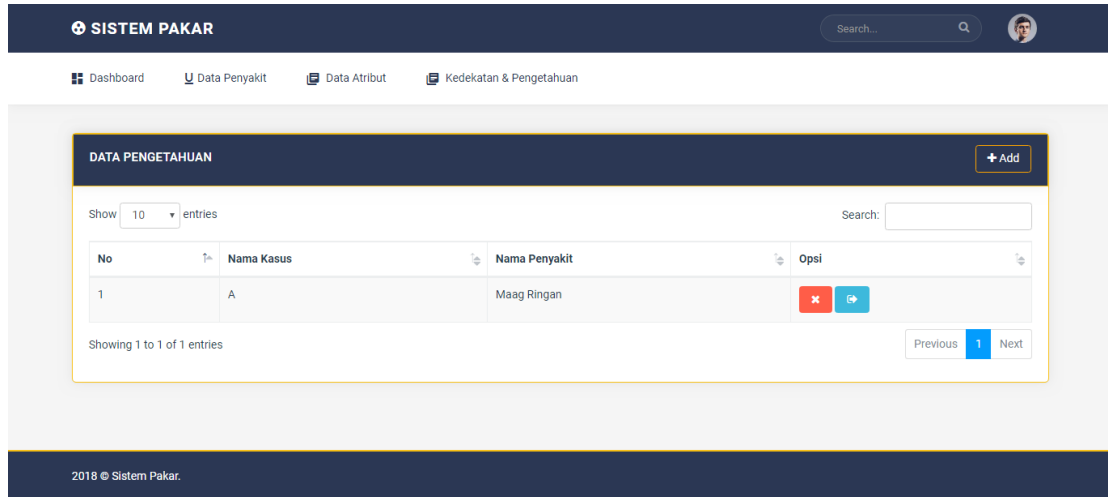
SISTEM PAKAR

Search...

Dashboard
Data Penyakit
Data Atribut
Kedekatan & Pengetahuan

DATA PENGETAHUAN

+ Add

Show 10 entries

Search:

| No | Nama Kasus | Nama Penyakit | Opsi |
|---|---|---|---|
| 1 | A | Maag Ringan | |

Showing 1 to 1 of 1 entries

Previous 1 Next

2018 © Sistem Pakar.